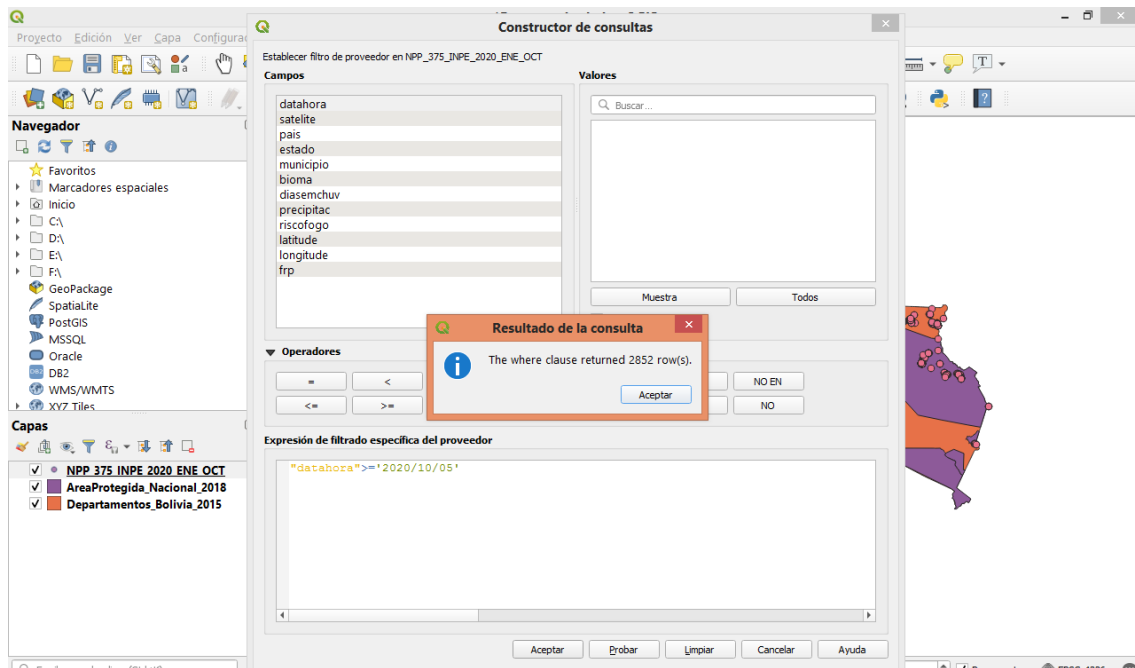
Proyecto Edición Ver Capa Configurac

Navegador

Favoritos
Marcadores espaciales
Inicio
C:\
D:\
E:\
F:\
GeoPackage
SpatiaLite
PostGIS
MSSQL
Oracle
DB2
WMS/WMTS
XYZ Tiles

Capas

NPP_375_INPE_2020_ENE_OCT
AreaProtegida_Nacional_2018
Departamentos_Bolivia_2015

Constructor de consultas

Establecer filtro de proveedor en NPP_375_INPE_2020_ENE_OCT

Campos

datahora
satelite
pais
estado
municipio
bioma
diasemchuv
precipitac
riscofogo
latitude
longitude
frp

Valores

Buscar ...

Muestra
Todos

Operadores

=
<
<=
>=
NO EN
NO

Resultado de la consulta

The where clause returned 2852 row(s).

Aceptar

Expresión de filtrado específica del proveedor

"datahora">='2020/10/05'

Aceptar
Probar
Limpiar
Cancelar
Ayuda